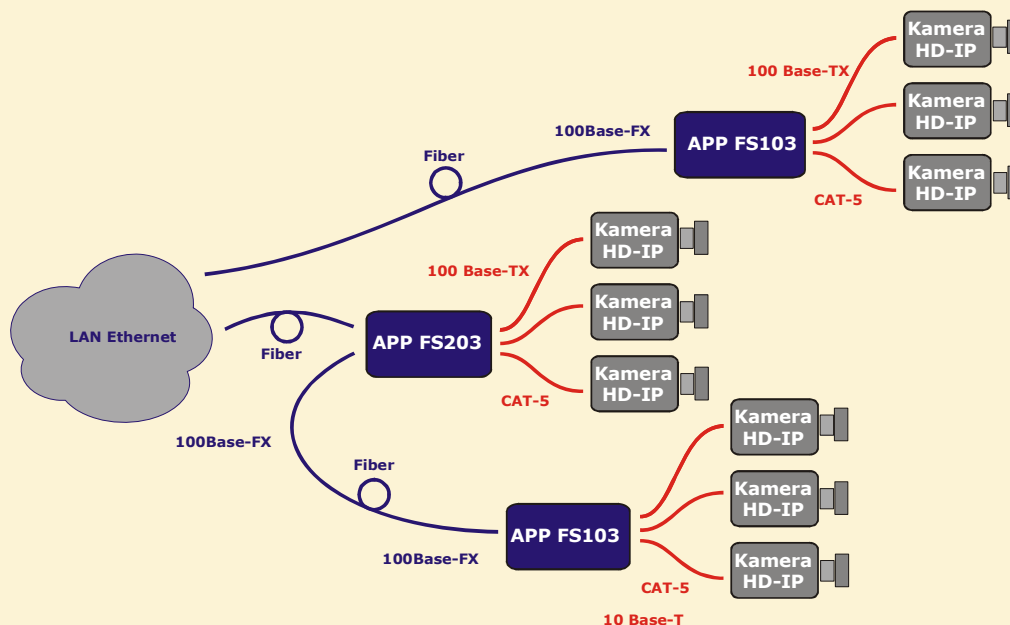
Kamera HD-IP

100 Base-TX

Kamera HD-IP

100Base-FX

APP FS103

Kamera HD-IP

Fiber

CAT-5

Kamera HD-IP

100 Base-TX

Kamera HD-IP

LAN Ethernet

APP FS203

Fiber

Kamera HD-IP

CAT-5

Kamera HD-IP

100Base-FX

Fiber

Kamera HD-IP

APP FS103

100Base-FX

Kamera HD-IP

CAT-5

10 Base-T